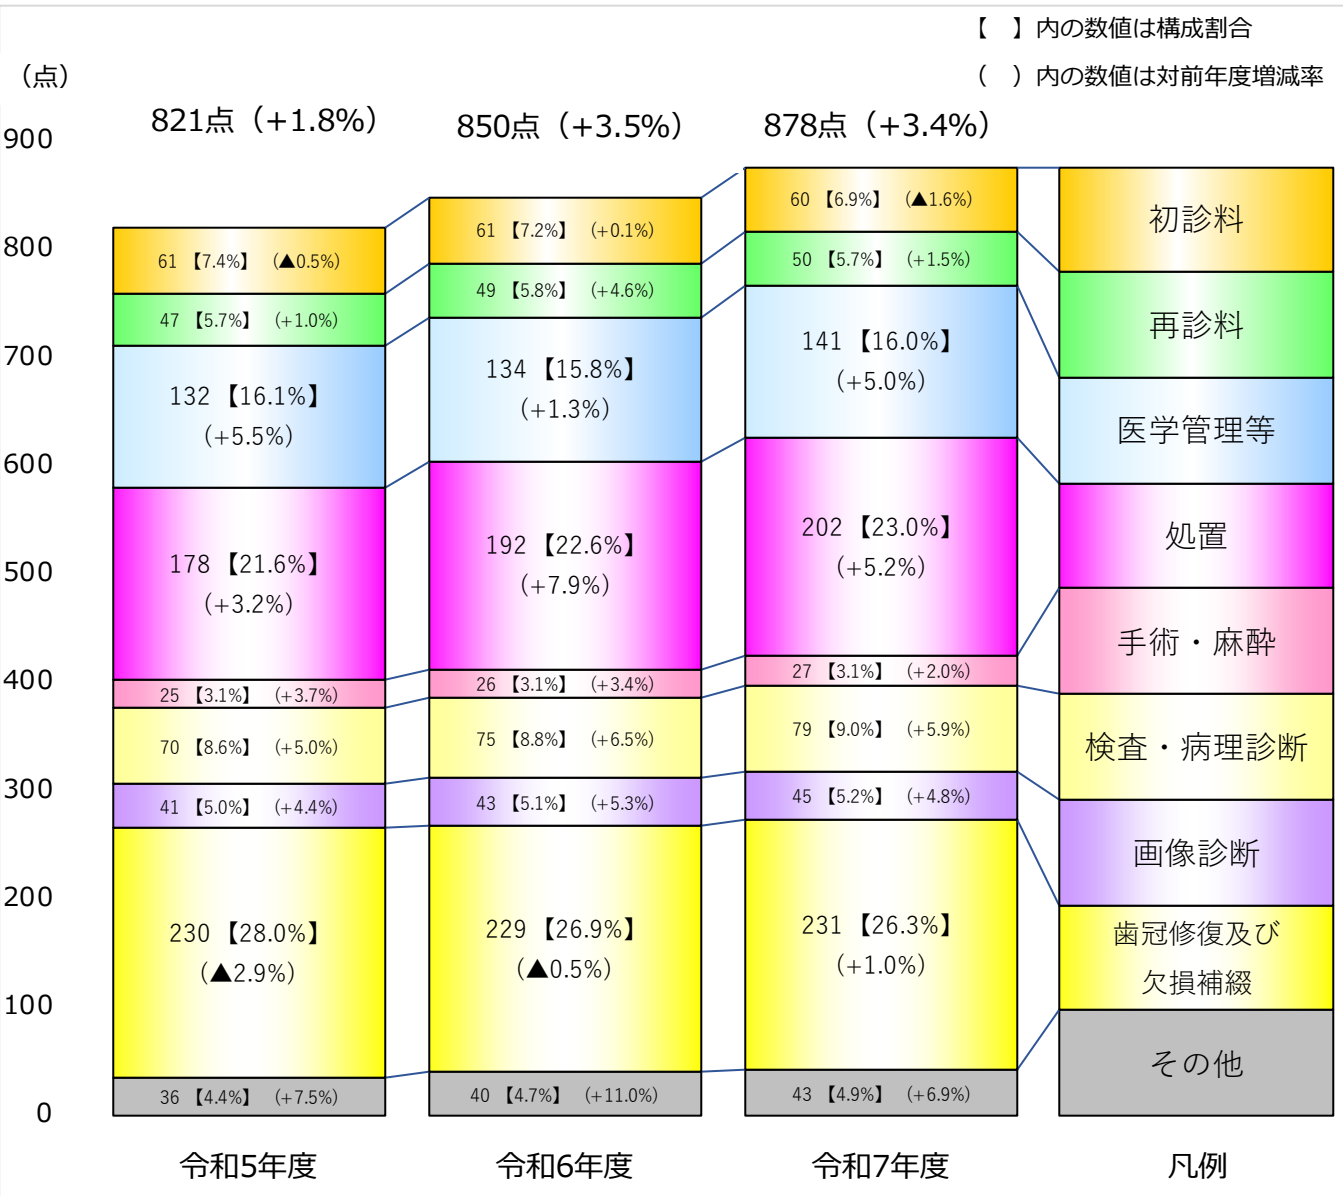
【　】内の数値は構成割合

（　）内の数値は対前年度増減率

（点）

900
800
700
600
500
400
300
200
100
0

821点（+1.8%）

61【7.4%】（▲0.5%）
47【5.7%】（+1.0%）
132【16.1%】（+5.5%）
178【21.6%】（+3.2%）
25【3.1%】（+3.7%）
70【8.6%】（+5.0%）
41【5.0%】（+4.4%）
230【28.0%】（▲2.9%）
36【4.4%】（+7.5%）

令和5年度

850点（+3.5%）

61【7.2%】（+0.1%）
49【5.8%】（+4.6%）
134【15.8%】（+1.3%）
192【22.6%】（+7.9%）
26【3.1%】（+3.4%）
75【8.8%】（+6.5%）
43【5.1%】（+5.3%）
229【26.9%】（▲0.5%）
40【4.7%】（+11.0%）

令和6年度

878点（+3.4%）

60【6.9%】（▲1.6%）
50【5.7%】（+1.5%）
141【16.0%】（+5.0%）
202【23.0%】（+5.2%）
27【3.1%】（+2.0%）
79【9.0%】（+5.9%）
45【5.2%】（+4.8%）
231【26.3%】（+1.0%）
43【4.9%】（+6.9%）

令和7年度

初診料
再診料
医学管理等
処置
手術・麻酔
検査・病理診断
画像診断
歯冠修復及び欠損補綴
その他

凡例